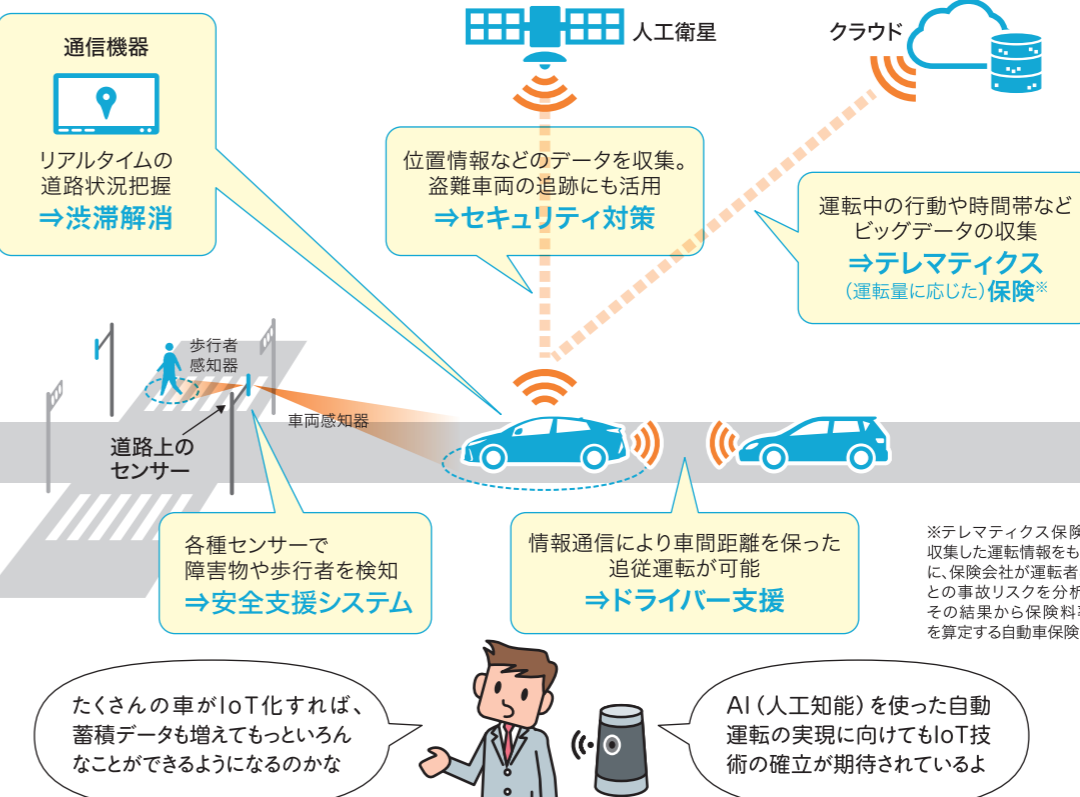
通信機器

リアルタイムの
道路状況把握
⇒渋滞解消

人工衛星

クラウド

位置情報などのデータを収集。
盗難車両の追跡にも活用
⇒セキュリティ対策

運転中の行動や時間帯など
ビッグデータの収集
⇒テレマティクス
(運転量に応じた)保険※

歩行者
感知器

車両感知器

道路上の
センサー

各種センサーで
障害物や歩行者を検知
⇒安全支援システム

情報通信により車間距離を保った
追従運転が可能
⇒ドライバー支援

※テレマティクス保険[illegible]
収集した運転情報をも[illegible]
に、保険会社が運転者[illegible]
との事故リスクを分析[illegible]
その結果から保険料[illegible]
を算定する自動車保険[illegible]

たくさんの車がIoT化すれば、
蓄積データも増えてもっといろん
なことができるようになるのかな

AI(人工知能)を使った自動
運転の実現に向けてもIoT技
術の確立が期待されているよ